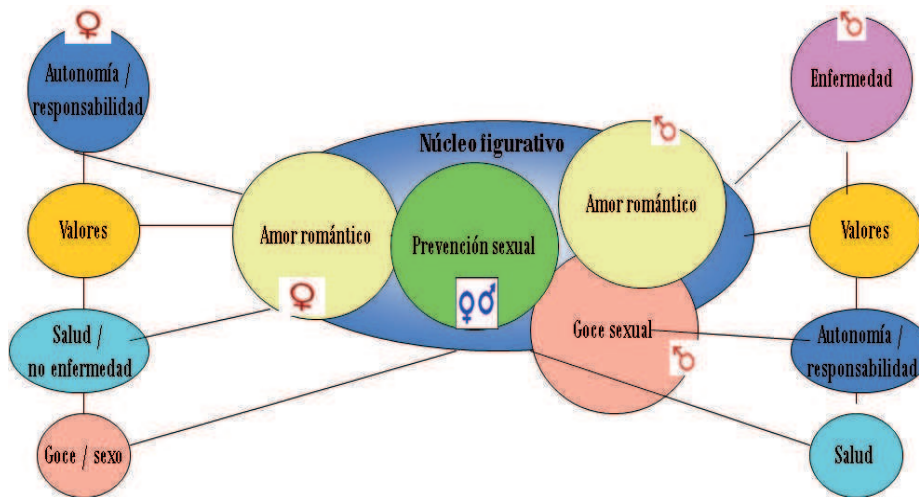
♀

Autonomía / responsabilidad

Valores

Salud / no enfermedad

Goce / sexo

Núcleo figurativo

Amor romántico

♀

Prevención sexual

♀♂

♂

Amor romántico

Goce sexual

♂

♂

Enfermedad

Valores

Autonomía / responsabilidad

Salud